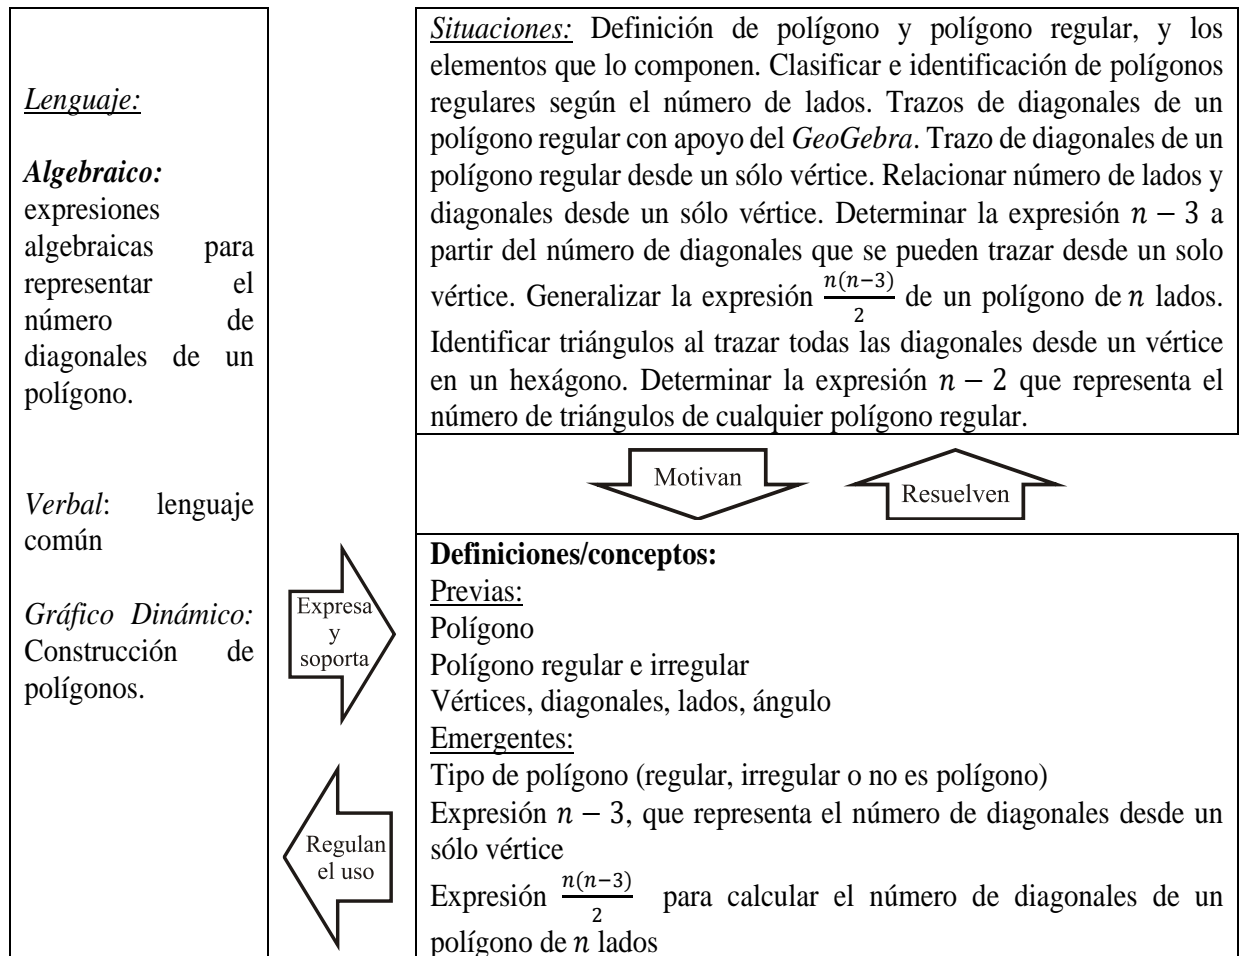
Lenguaje:

Algebraico: expresiones algebraicas para representar el número de diagonales de un polígono.

Verbal: lenguaje común

Gráfico Dinámico: Construcción de polígonos.

Situaciones: Definición de polígono y polígono regular, y los elementos que lo componen. Clasificar e identificación de polígonos regulares según el número de lados. Trazos de diagonales de un polígono regular con apoyo del GeoGebra. Trazo de diagonales de un polígono regular desde un sólo vértice. Relacionar número de lados y diagonales desde un sólo vértice. Determinar la expresión $n-3$ a partir del número de diagonales que se pueden trazar desde un solo vértice. Generalizar la expresión $\frac{n(n-3)}{2}$ de un polígono de $n$ lados. Identificar triángulos al trazar todas las diagonales desde un vértice en un hexágono. Determinar la expresión $n-2$ que representa el número de triángulos de cualquier polígono regular.

Motivan

Resuelven

Expresa y soporta

Regulan el uso

Definiciones/conceptos:
Previas:
Polígono
Polígono regular e irregular
Vértices, diagonales, lados, ángulo
Emergentes:
Tipo de polígono (regular, irregular o no es polígono)
Expresión $n-3$, que representa el número de diagonales desde un sólo vértice
Expresión $\frac{n(n-3)}{2}$ para calcular el número de diagonales de un polígono de $n$ lados